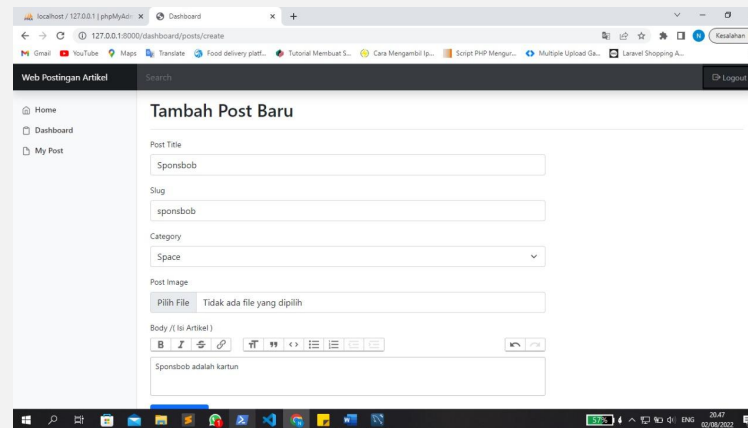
localhost / 127.0.0.1 | phpMyAdr ×
Dashboard ×
+

127.0.0.1:8000/dashboard/posts/create

Kesalahan

Gmail YouTube Maps Translate Food delivery platf... Tutorial Membuat S... Cara Mengambil Ip... Script PHP Mengur... Multiple Upload Ga... Laravel Shopping A...

Web Postingan Artikel
Search
Logout

Home
Dashboard
My Post

Tambah Post Baru

Post Title
Sponsbob

Slug
sponsbob

Category
Space

Post Image
Pilih File Tidak ada file yang dipilih

Body /( Isi Artikel )
B I

Sponsbob adalah kartun

57%
ENG
20.47
02/08/2022